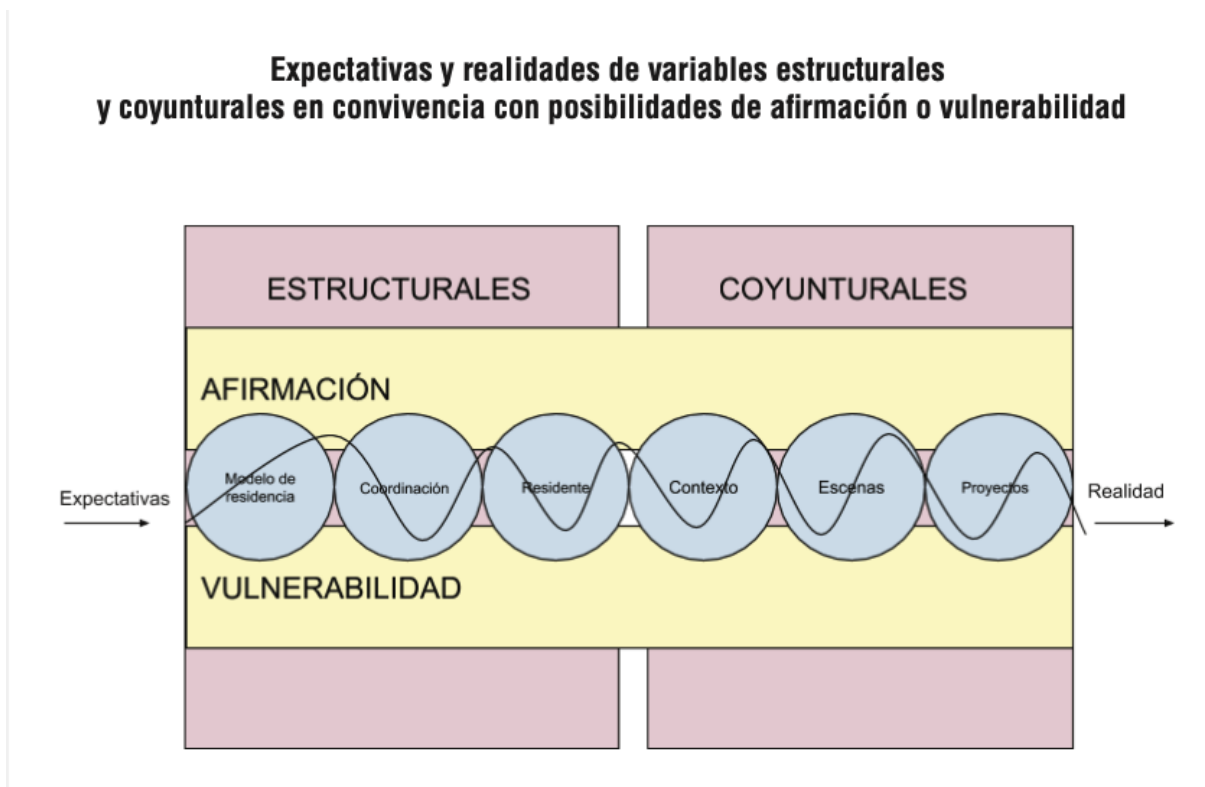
Expectativas y realidades de variables estructurales y coyunturales en convivencia con posibilidades de afirmación o vulnerabilidad

ESTRUCTURALES

COYUNTURALES

AFIRMACIÓN

Expectativas

Modelo de residencia

Coordinación

Residente

Contexto

Escenas

Proyectos

Realidad

VULNERABILIDAD